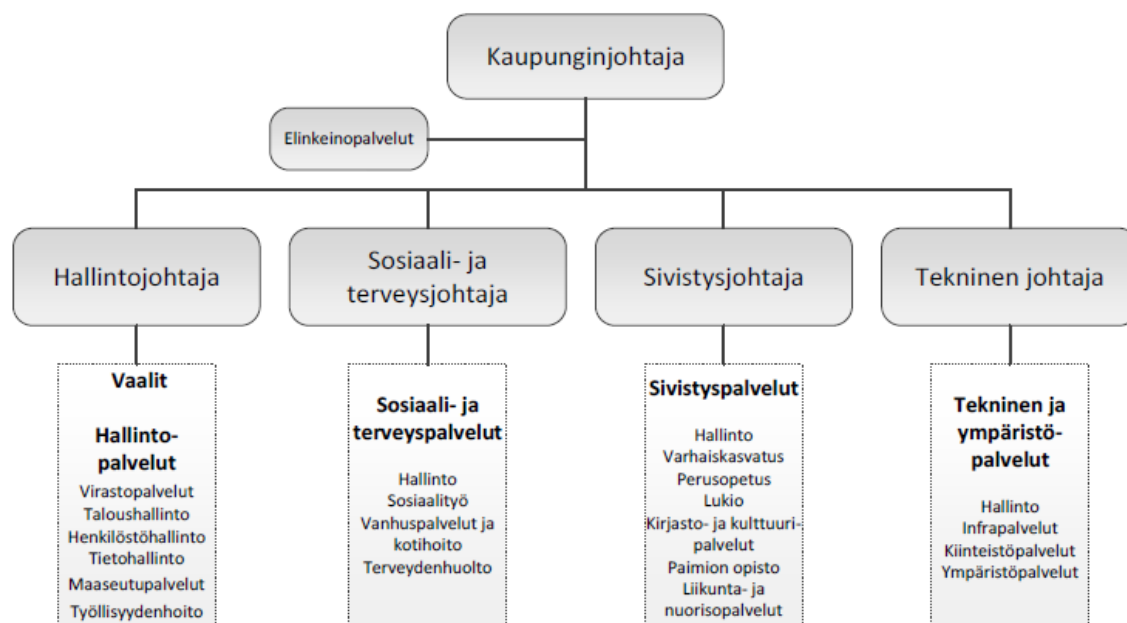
Kaupunginjohtaja

Elinkeinopalvelut

Hallintojohtaja

Sosiaali- ja terveysjohtaja

Sivistysjohtaja

Tekninen johtaja

Vaalit

Hallintopalvelut

Virastopalvelut
Taloushallinto
Henkilöstöhallinto
Tietohallinto
Maaseutupalvelut
Työllisyydenhoito

Sosiaali- ja terveyspalvelut

Hallinto
Sosiaalityö
Vanhuspalvelut ja kotihoito
Terveydenhuolto

Sivistyspalvelut

Hallinto
Varhaiskasvatus
Perusopetus
Lukio
Kirjasto- ja kulttuuripalvelut
Paimion opisto
Liikunta- ja nuorisopalvelut

Tekninen ja ympäristöpalvelut

Hallinto
Infrapalvelut
Kiinteistöpalvelut
Ympäristöpalvelut